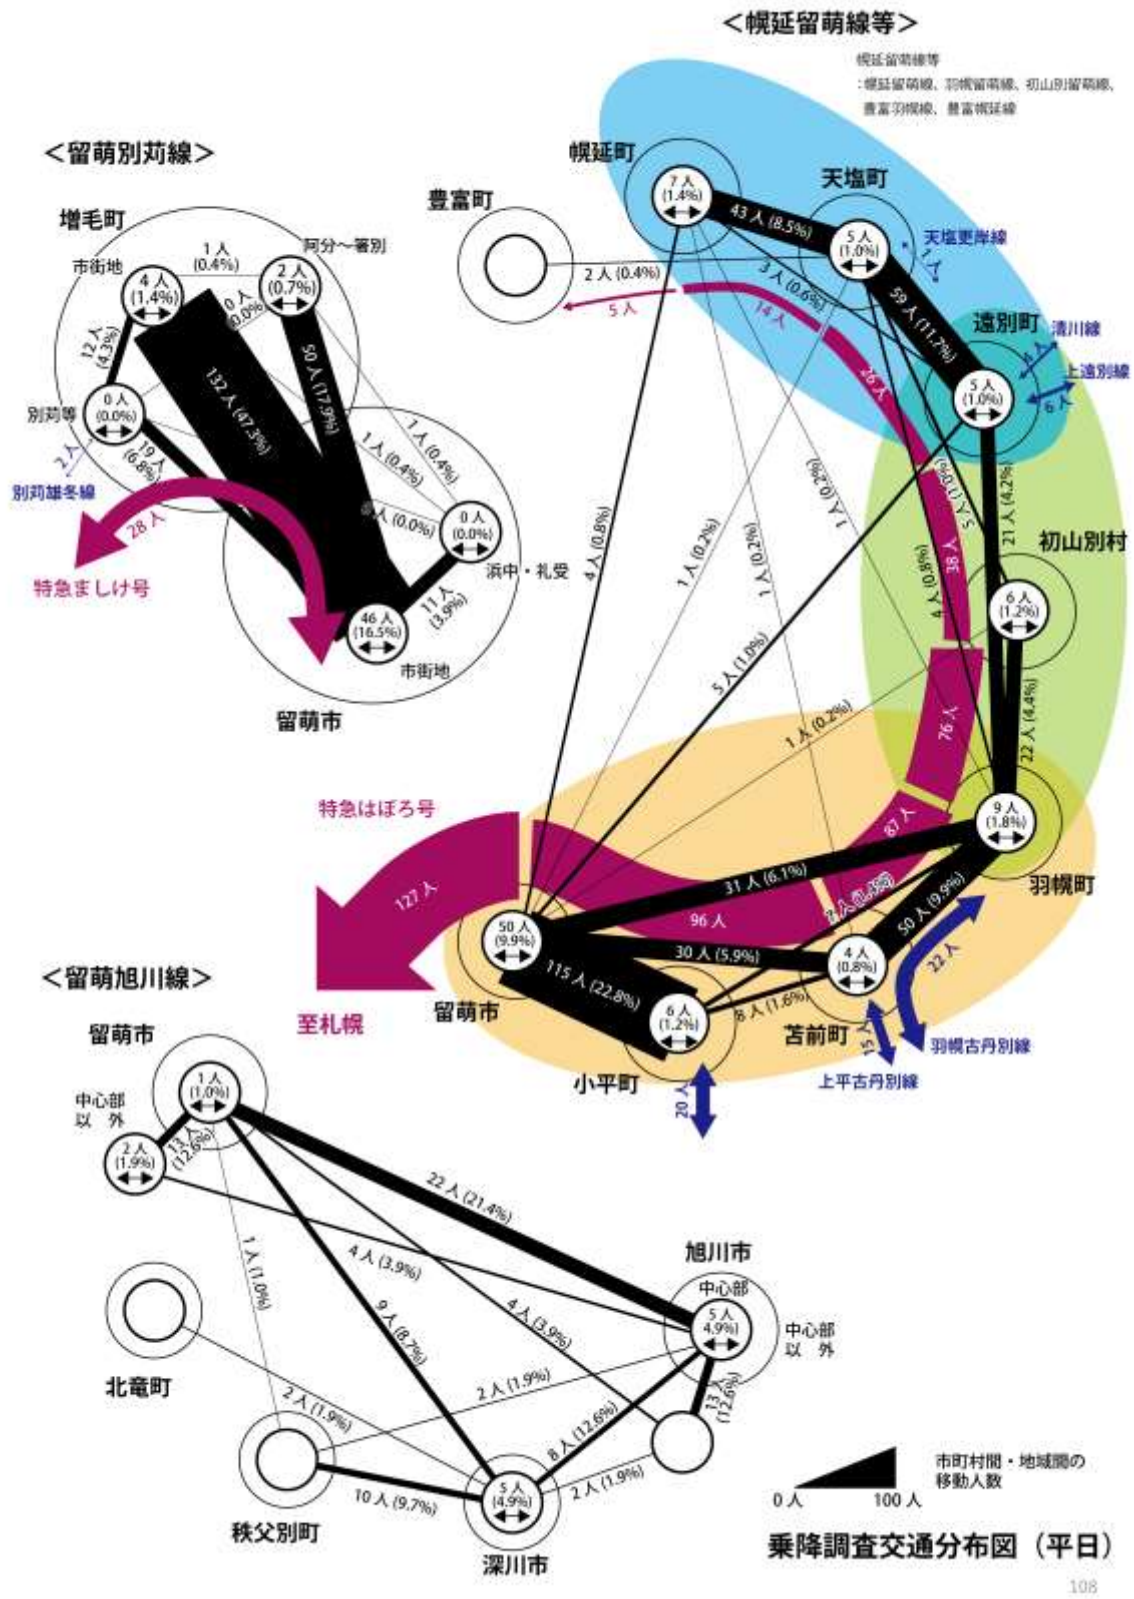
＜幌延留萌線等＞

幌延留萌線等
：幌延留萌線、羽幌留萌線、初山別留萌線、豊富羽幌線、豊富幌延線

＜留萌別苅線＞

増毛町
市街地
4人 (1.4%)
1人 (0.4%)
阿分～箸別
2人 (0.7%)
0人 (0.0%)
12人 (4.3%)
132人 (47.3%)
50人 (17.9%)
別苅等
0人 (0.0%)
19人 (6.8%)
1人 (0.4%)
1人 (0.4%)
0人 (0.0%)
2人
別苅雄冬線
28人
特急ましけ号
0人 (0.0%)
浜中・礼受
11人 (3.9%)
46人 (16.5%)
市街地
留萌市

豊富町
幌延町
7人 (1.4%)
天塩町
43人 (8.5%)
5人 (1.0%)
天塩更岸線
1人
2人 (0.4%)
3人 (0.6%)
5人
14人
59人 (11.7%)
遠別町
清川線
上遠別線
6人
26人
5人 (1.0%)
4人 (0.8%)
1人 (0.2%)
1人 (0.2%)
1人 (0.2%)
1人 (0.2%)
5人 (1.0%)
38人
4人 (0.8%)
21人 (4.2%)
初山別村
6人 (1.2%)
1人 (0.2%)
76人
22人 (4.4%)
特急はぼろ号
87人
9人 (1.8%)
31人 (6.1%)
羽幌町
127人
96人
2人 (0.4%)
50人 (9.9%)
50人 (9.9%)
30人 (5.9%)
4人 (0.8%)
22人
至札幌
115人 (22.8%)
留萌市
6人 (1.2%)
8人 (1.6%)
苫前町
15人
羽幌古丹別線
上平古丹別線
小平町
20人

＜留萌旭川線＞

留萌市
1人 (1.0%)
中心部以外
2人 (1.9%)
13人 (12.6%)
22人 (21.4%)
1人 (1.0%)
4人 (3.9%)
9人 (8.7%)
4人 (3.9%)
旭川市
中心部
5人 4.9%)
中心部以外
北竜町
2人 (1.9%)
2人 (1.9%)
8人 (12.6%)
13人 (12.6%)
10人 (9.7%)
5人 (4.9%)
2人 (1.9%)
秩父別町
深川市

0人
100人
市町村間・地域間の移動人数

乗降調査交通分布図（平日）

108